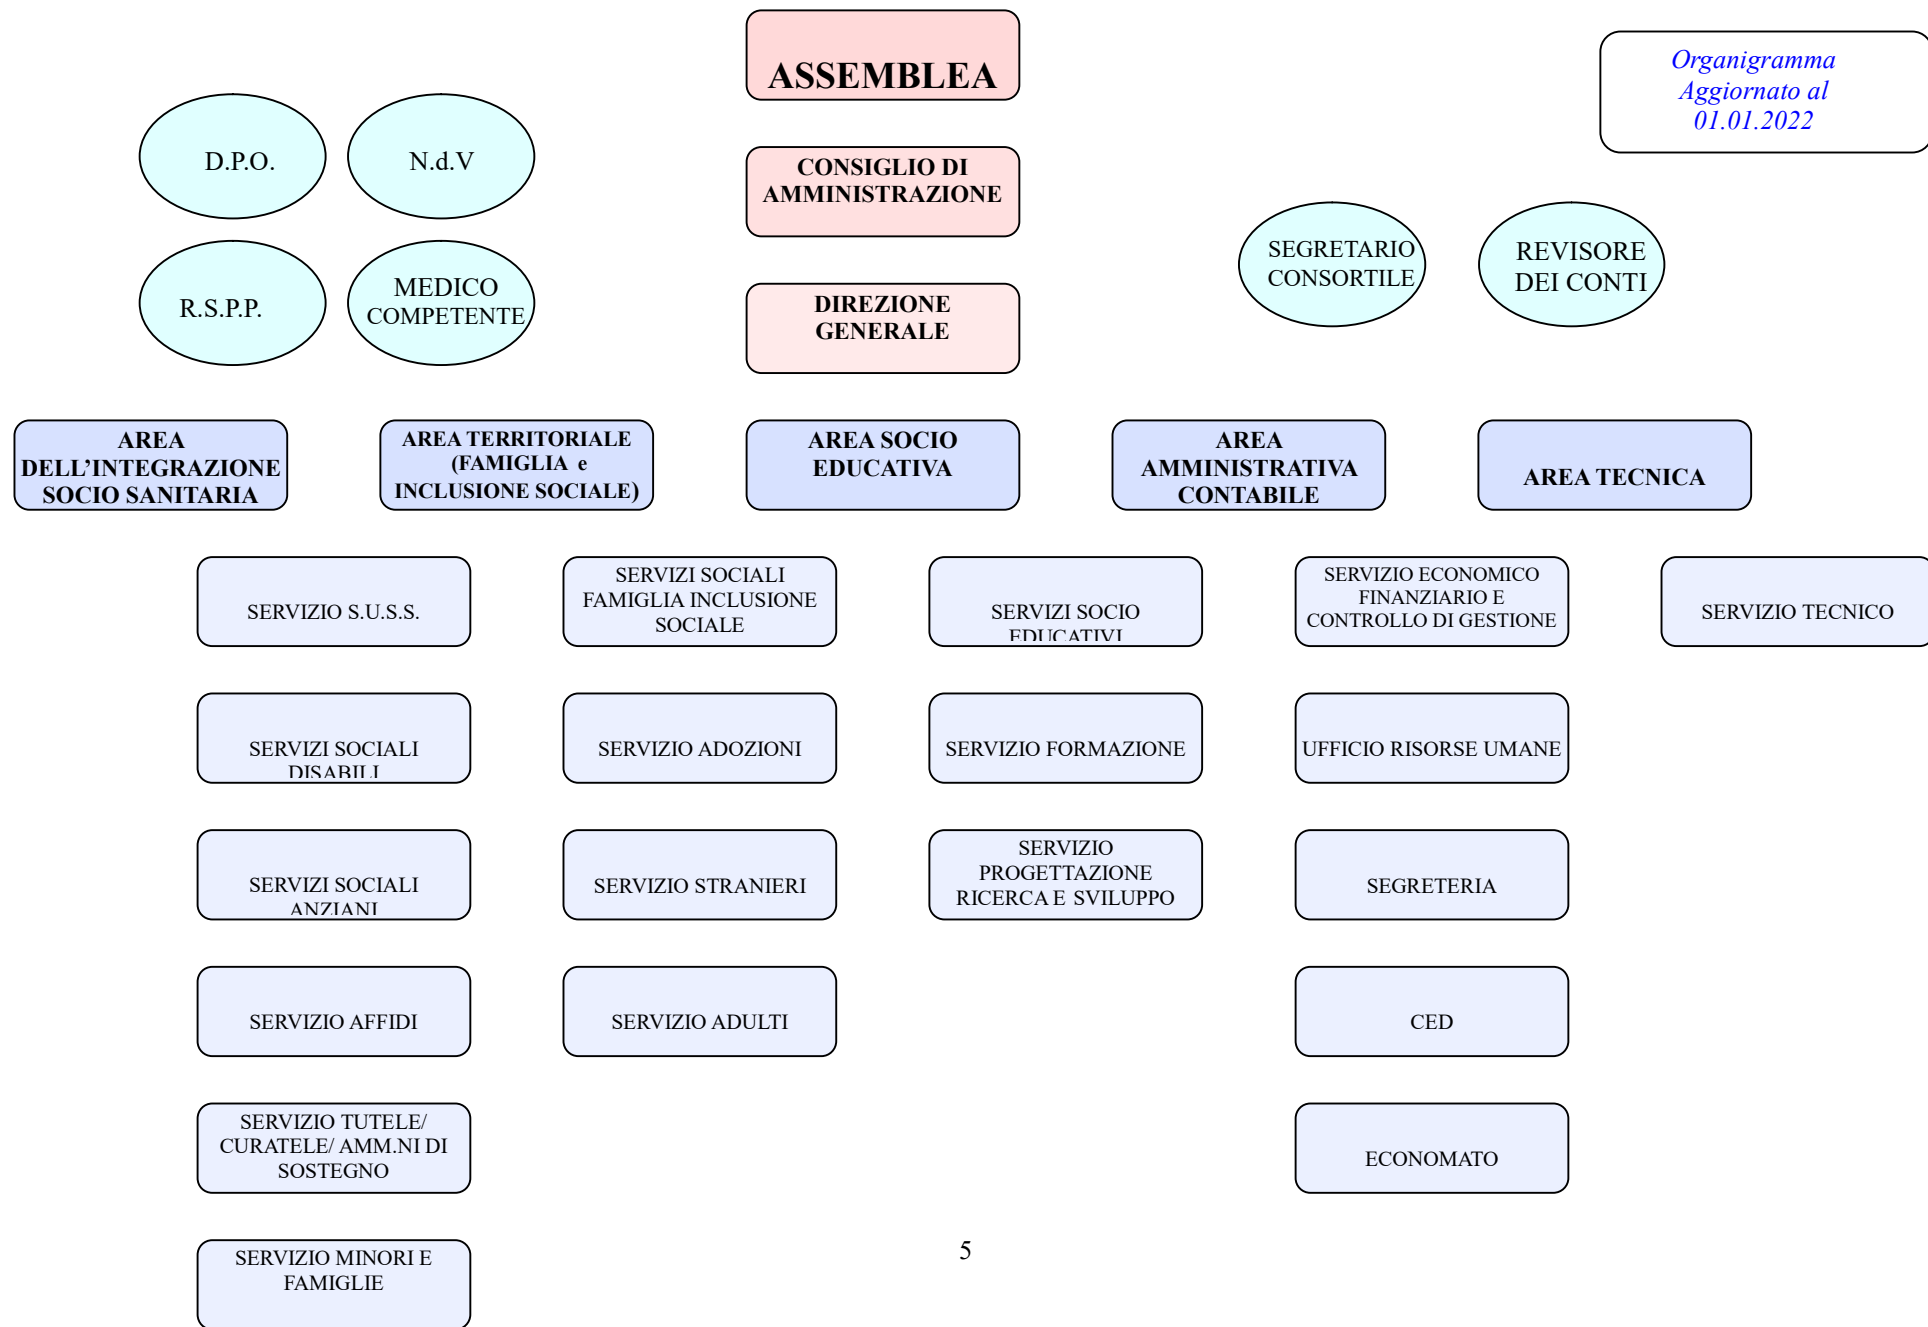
ASSEMBLEA

Organigramma Aggiornato al 01.01.2022

D.P.O.

N.d.V

CONSIGLIO DI AMMINISTRAZIONE

SEGRETARIO CONSORTILE

REVISORE DEI CONTI

R.S.P.P.

MEDICO COMPETENTE

DIREZIONE GENERALE

AREA DELL'INTEGRAZIONE SOCIO SANITARIA

AREA TERRITORIALE (FAMIGLIA e INCLUSIONE SOCIALE)

AREA SOCIO EDUCATIVA

AREA AMMINISTRATIVA CONTABILE

AREA TECNICA

SERVIZIO S.U.S.S.

SERVIZI SOCIALI FAMIGLIA INCLUSIONE SOCIALE

SERVIZI SOCIO EDUCATIVI

SERVIZIO ECONOMICO FINANZIARIO E CONTROLLO DI GESTIONE

SERVIZIO TECNICO

SERVIZI SOCIALI DISABILI

SERVIZIO ADOZIONI

SERVIZIO FORMAZIONE

UFFICIO RISORSE UMANE

SERVIZI SOCIALI ANZIANI

SERVIZIO STRANIERI

SERVIZIO PROGETTAZIONE RICERCA E SVILUPPO

SEGRETERIA

SERVIZIO AFFIDI

SERVIZIO ADULTI

CED

SERVIZIO TUTELE/ CURATELE/ AMM.NI DI SOSTEGNO

ECONOMATO

SERVIZIO MINORI E FAMIGLIE

5